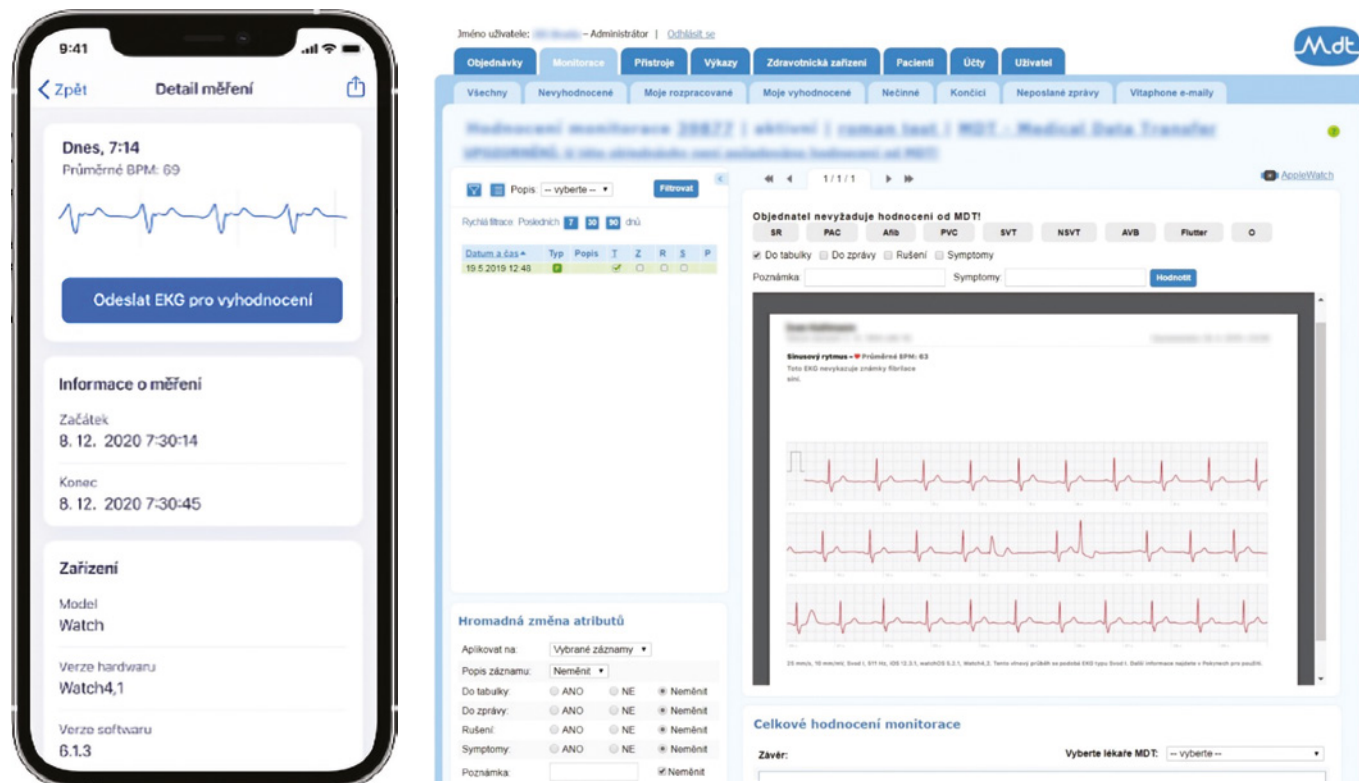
9:41

Zpět
Detail měření

Dnes, 7:14
Průměrné BPM: 69

Odeslat EKG pro vyhodnocení

Informace o měření

Začátek
8. 12. 2020 7:30:14

Konec
8. 12. 2020 7:30:45

Zařízení

Model
Watch

Verze hardwaru
Watch4,1

Verze softwaru
6.1.3

Jméno uživatele: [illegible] – Administrátor | Odhlásit se

Mdt

Objednávky | Monitorace | Přístroje | Výkazy | Zdravotnická zařízení | Pacienti | Účty | Uživatel

Všechny | Nevyhodnocené | Moje rozpracované | Moje vyhodnocené | Nečinné | Končící | Neposlané zprávy | Vitaphone e-maily

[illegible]
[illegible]

Popis: -- vyberte -- | Filtrovat

Rychlá filtrace: Posledních 7 30 90 dnů

| Datum a čas | Typ | Popis | T | Z | R | S | P |
|---|---|---|---|---|---|---|---|
| 19.5.2019 12:48 | | | | | | | |

1 / 1 / 1

AppleWatch

Objednatel nevyžaduje hodnocení od MDT!

SR | PAC | Afib | PVC | SVT | NSVT | AVB | Flutter | O

Do tabulky | Do zprávy | Rušení | Symptomy

Poznámka: | Symptomy: | Hodnotit

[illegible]
Sinusový rytmus – Průměrné BPM: 63
Toto EKG nevykazuje známky fibrilace síní.

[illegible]

Hromadná změna atributů

Aplikovat na: Vybrané záznamy
Popis záznamu: Neměnit
Do tabulky: ANO NE Neměnit
Do zprávy: ANO NE Neměnit
Rušení: ANO NE Neměnit
Symptomy: ANO NE Neměnit
Poznámka: Neměnit

Celkové hodnocení monitorace

Závěr:
Vyberte lékaře MDT: -- vyberte --